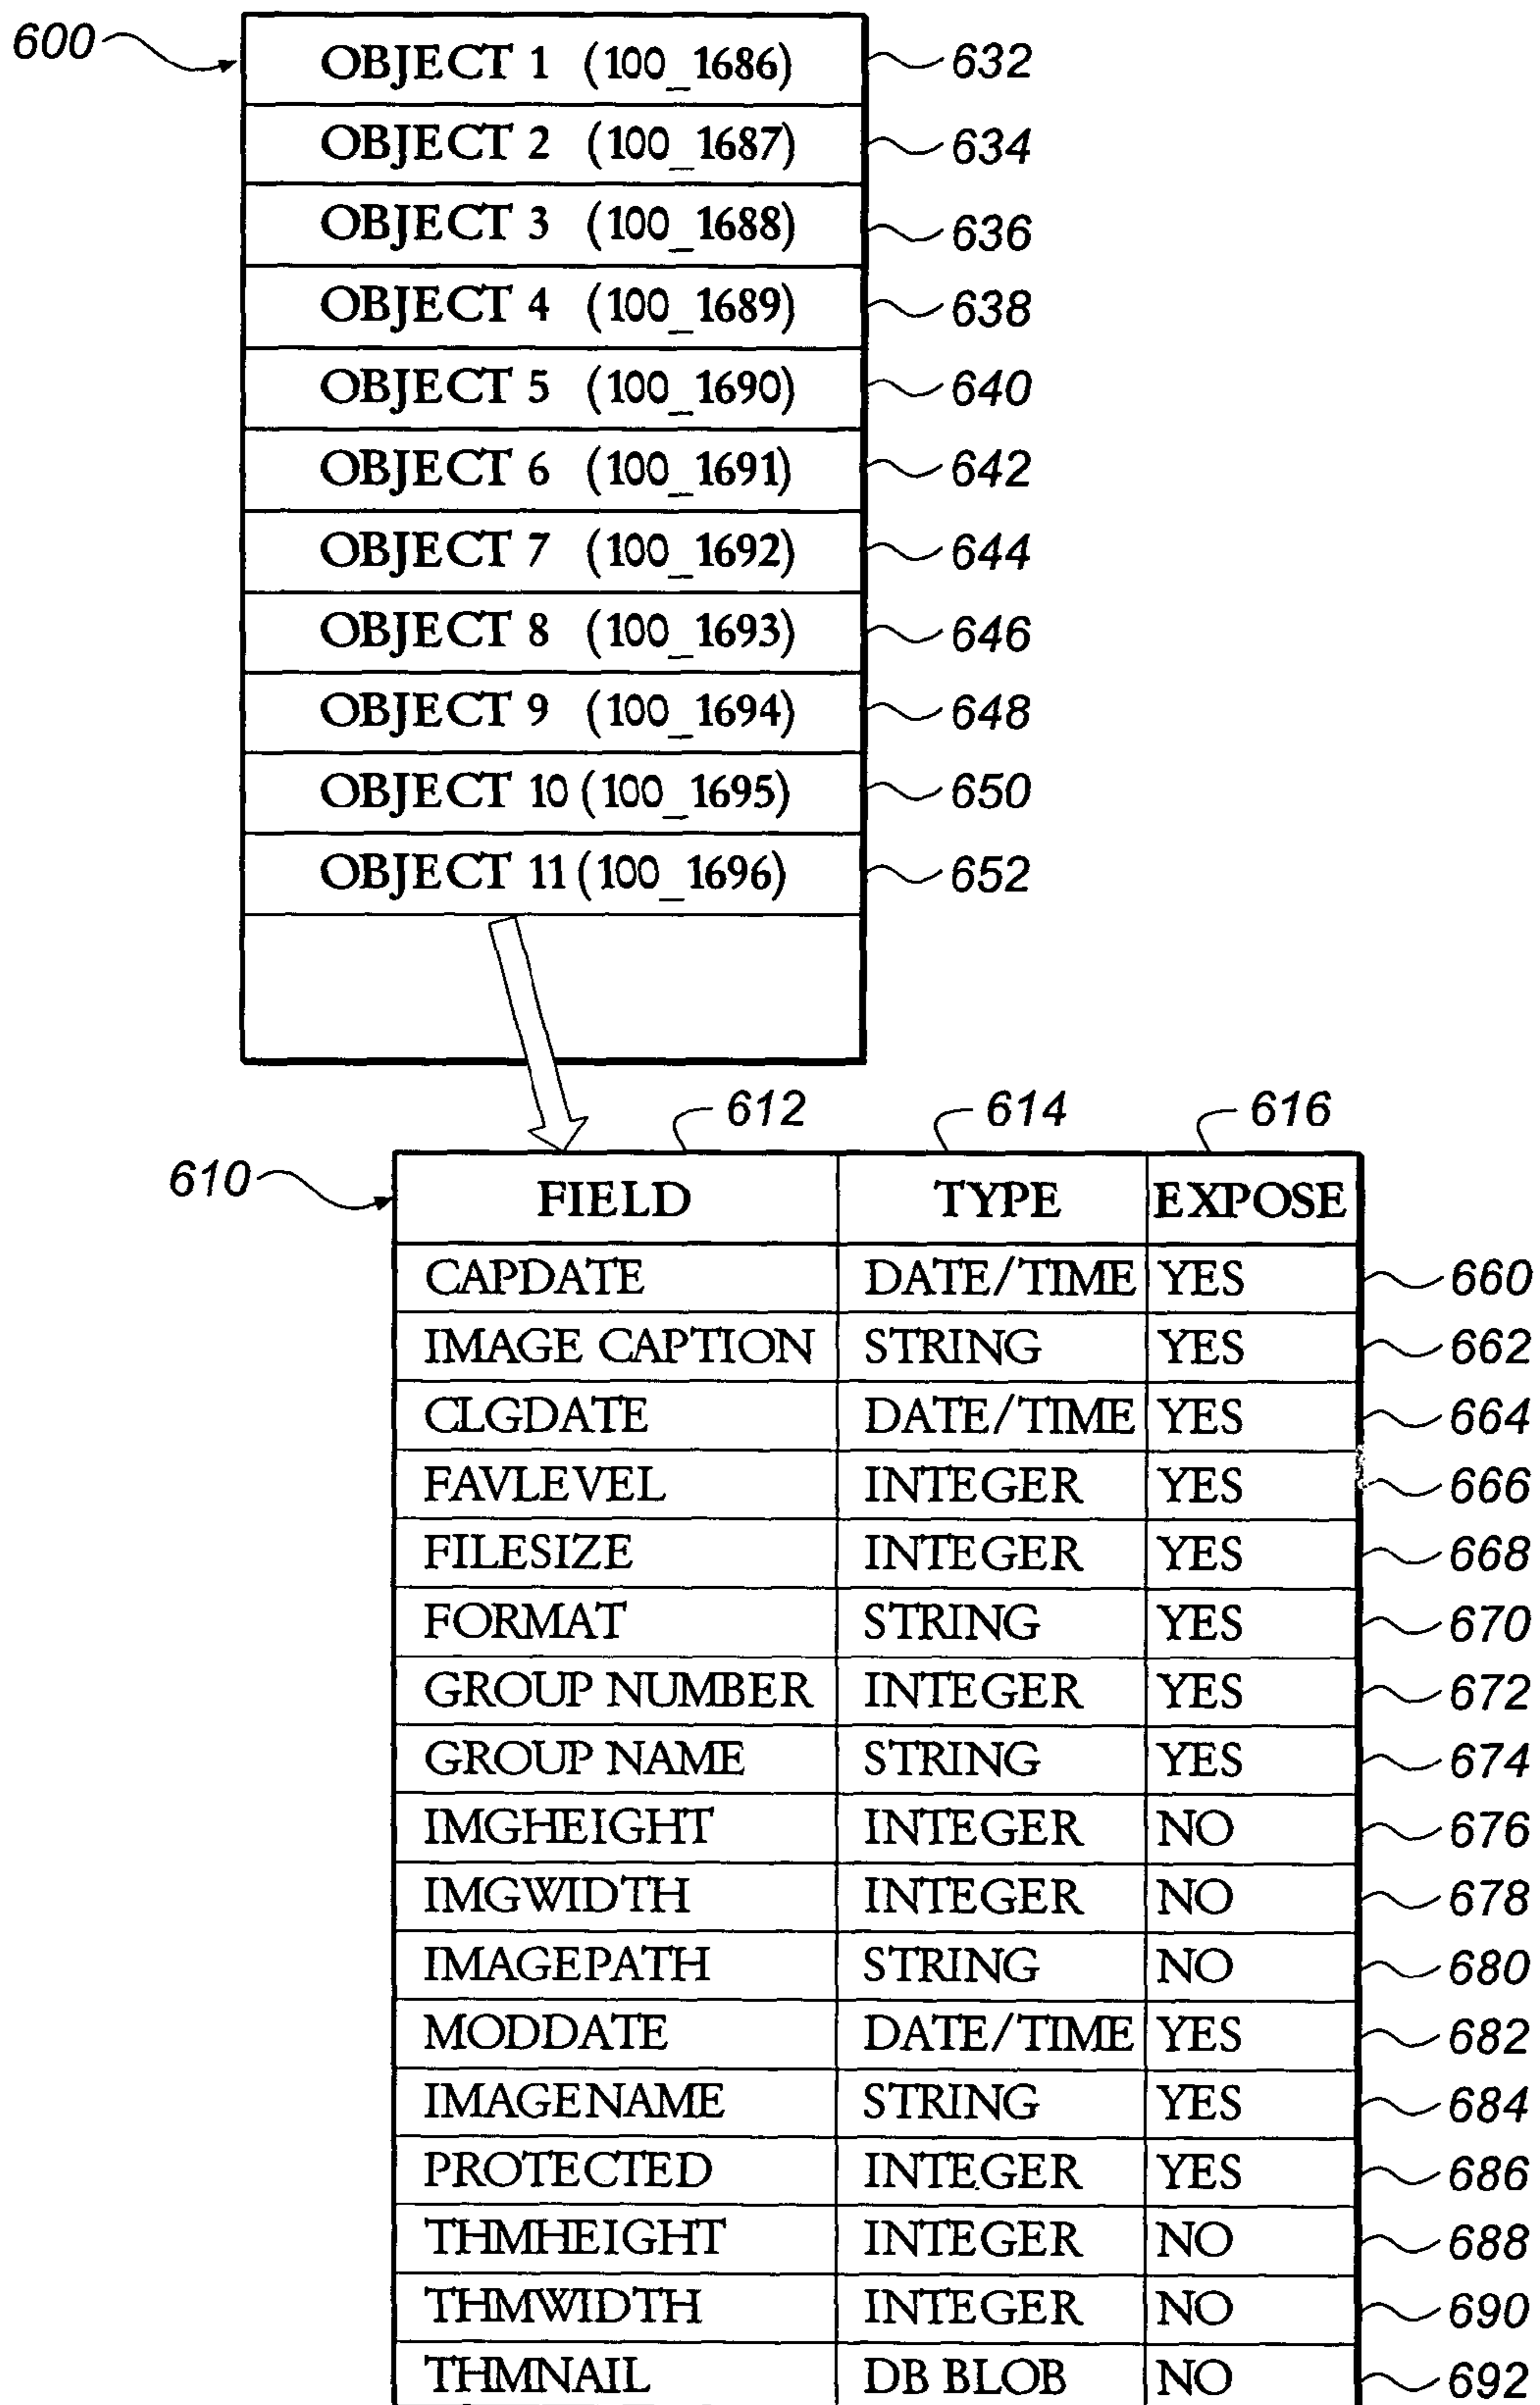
600

| OBJECT 1 (100_1686) |
|---|
| OBJECT 2 (100_1687) |
| OBJECT 3 (100_1688) |
| OBJECT 4 (100_1689) |
| OBJECT 5 (100_1690) |
| OBJECT 6 (100_1691) |
| OBJECT 7 (100_1692) |
| OBJECT 8 (100_1693) |
| OBJECT 9 (100_1694) |
| OBJECT 10 (100_1695) |
| OBJECT 11 (100_1696) |
| |

632
634
636
638
640
642
644
646
648
650
652

610
612
614
616

| FIELD | TYPE | EXPOSE |
|---|---|---|
| CAPDATE | DATE/TIME | YES |
| IMAGE CAPTION | STRING | YES |
| CLGDATE | DATE/TIME | YES |
| FAVLEVEL | INTEGER | YES |
| FILESIZE | INTEGER | YES |
| FORMAT | STRING | YES |
| GROUP NUMBER | INTEGER | YES |
| GROUP NAME | STRING | YES |
| IMGHEIGHT | INTEGER | NO |
| IMGWIDTH | INTEGER | NO |
| IMAGEPATH | STRING | NO |
| MODDATE | DATE/TIME | YES |
| IMAGENAME | STRING | YES |
| PROTECTED | INTEGER | YES |
| THMHEIGHT | INTEGER | NO |
| THMWIDTH | INTEGER | NO |
| THMNAIL | DB BLOB | NO |

660
662
664
666
668
670
672
674
676
678
680
682
684
686
688
690
692